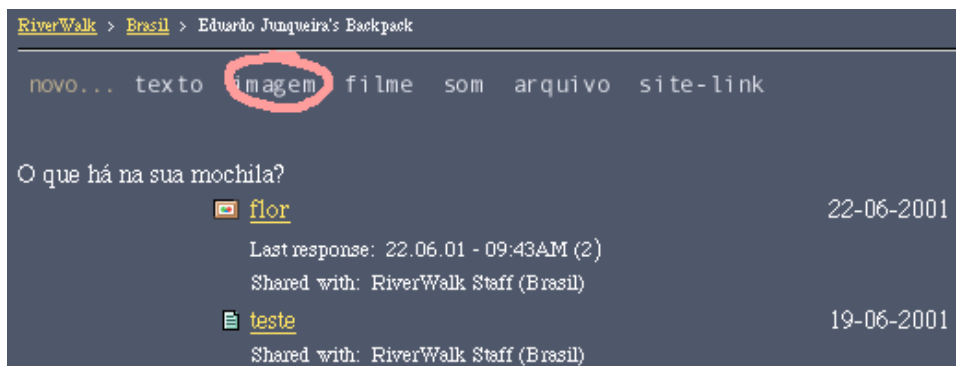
RiverWalk > Brasil > Eduardo Junqueira's Backpack

novo... texto imagem filme som arquivo site-link

O que há na sua mochila?

flor 22-06-2001

Last response: 22.06.01 - 09:43AM (2)

Shared with: RiverWalk Staff (Brasil)

teste 19-06-2001

Shared with: RiverWalk Staff (Brasil)